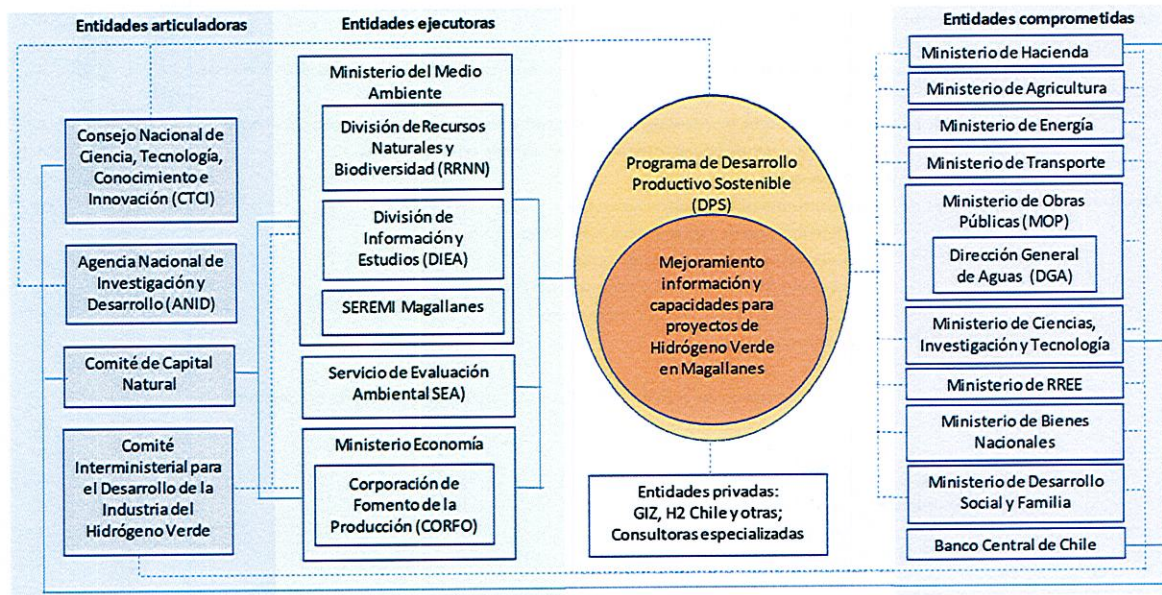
Entidades articuladoras

Consejo Nacional de Ciencia, Tecnología, Conocimiento e Innovación (CTCI)

Agencia Nacional de Investigación y Desarrollo (ANID)

Comité de Capital Natural

Comité Interministerial para el Desarrollo de la Industria del Hidrógeno Verde

Entidades ejecutoras

Ministerio del Medio Ambiente

División de Recursos Naturales y Biodiversidad (RRNN)

División de Información y Estudios (DIEA)

SEREMI Magallanes

Servicio de Evaluación Ambiental SEA)

Ministerio Economía

Corporación de Fomento de la Producción (CORFO)

Programa de Desarrollo Productivo Sostenible (DPS)

Mejoramiento información y capacidades para proyectos de Hidrógeno Verde en Magallanes

Entidades privadas: GIZ, H2 Chile y otras; Consultoras especializadas

Entidades comprometidas

Ministerio de Hacienda

Ministerio de Agricultura

Ministerio de Energía

Ministerio de Transporte

Ministerio de Obras Públicas (MOP)

Dirección General de Aguas (DGA)

Ministerio de Ciencias, Investigación y Tecnología

Ministerio de RREE

Ministerio de Bienes Nacionales

Ministerio de Desarrollo Social y Familia

Banco Central de Chile